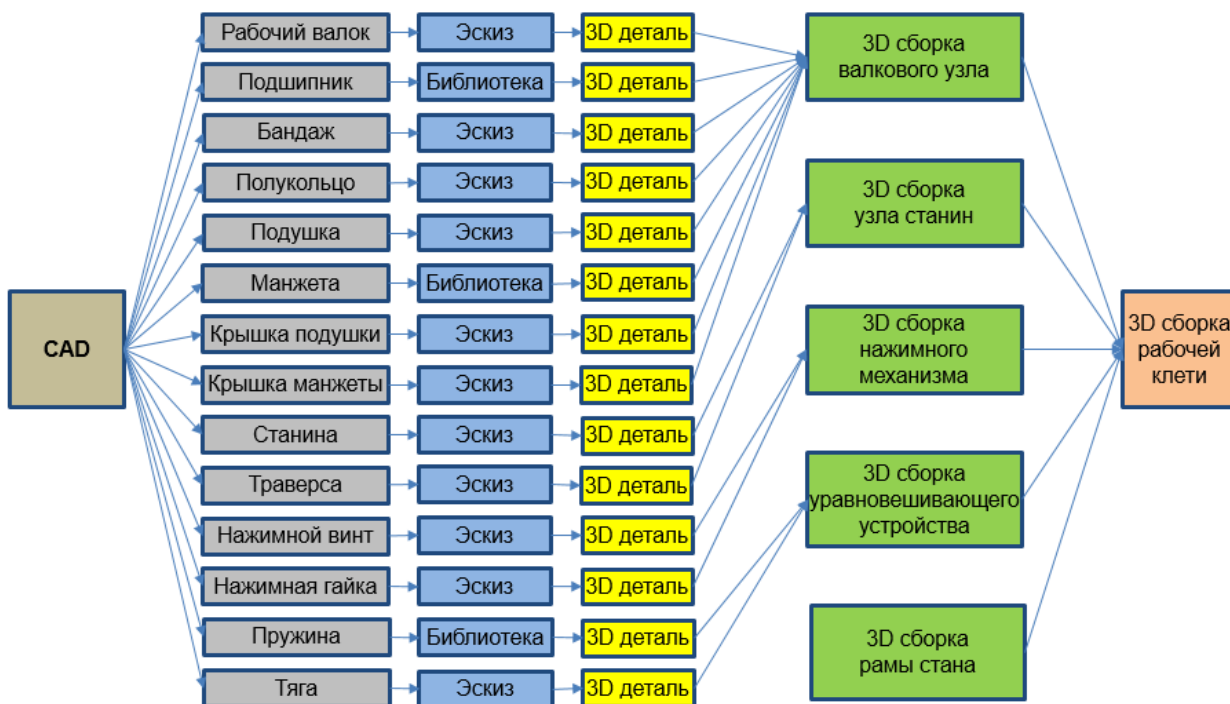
CAD

Рабочий валок
Эскиз
3D деталь

Подшипник
Библиотека
3D деталь

Бандаж
Эскиз
3D деталь

Полукольцо
Эскиз
3D деталь

Подушка
Эскиз
3D деталь

Манжета
Библиотека
3D деталь

Крышка подушки
Эскиз
3D деталь

Крышка манжеты
Эскиз
3D деталь

Станина
Эскиз
3D деталь

Траверса
Эскиз
3D деталь

Нажимной винт
Эскиз
3D деталь

Нажимная гайка
Эскиз
3D деталь

Пружина
Библиотека
3D деталь

Тяга
Эскиз
3D деталь

3D сборка валкового узла

3D сборка узла станин

3D сборка нажимного механизма

3D сборка уравновешивающего устройства

3D сборка рамы стана

3D сборка рабочей клети